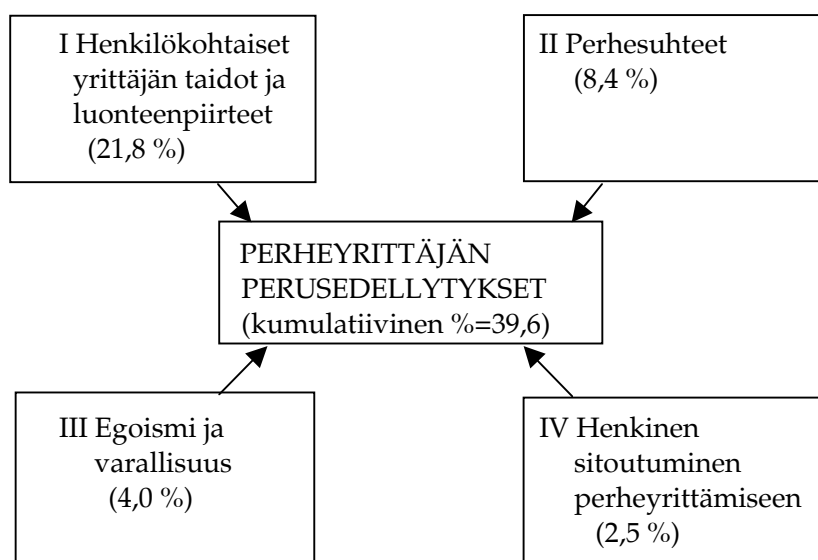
I Henkilökohtaiset yrittäjän taidot ja luonteenpiirteet (21,8 %)

II Perhesuhteet (8,4 %)

PERHEYRITTÄJÄN PERUSEDELLYTYKSET (kumulatiivinen %=39,6)

III Egoismi ja varallisuus (4,0 %)

IV Henkinen sitoutuminen perheyrittämiseen (2,5 %)